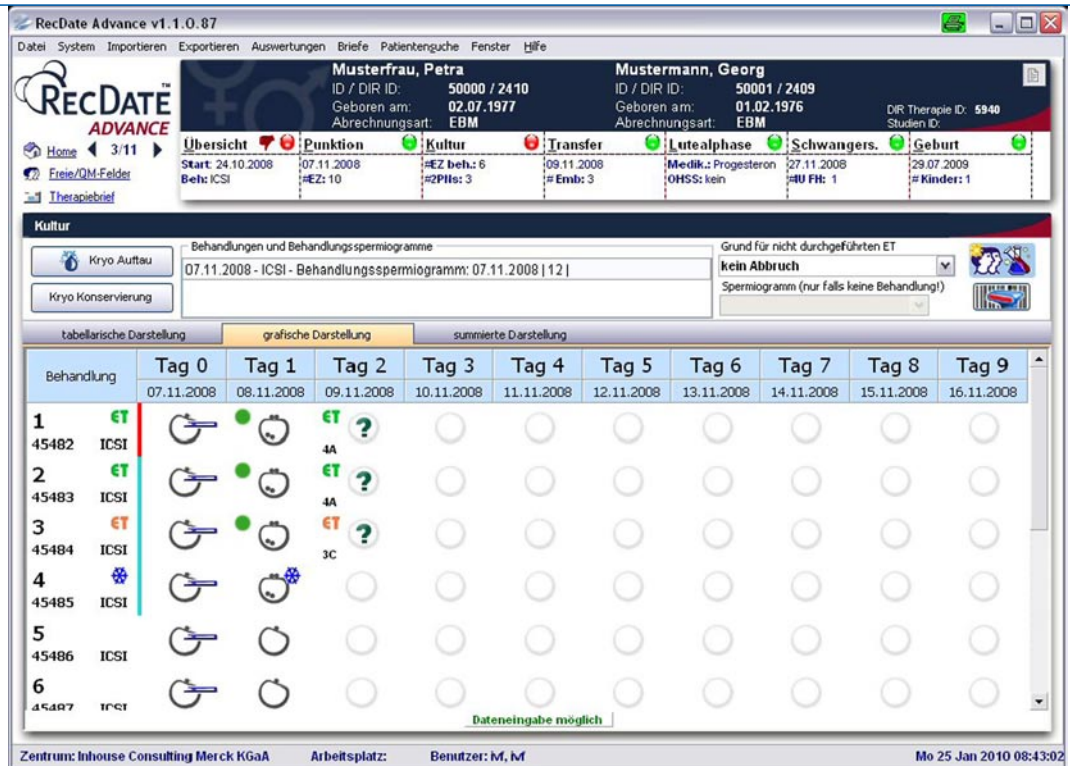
RecDate Advance v1.1.0.87

Datei System Importieren Exportieren Auswertungen Briefe Patientensuche Fenster Hilfe

RECDATE™ ADVANCE

Musterfrau, Petra
ID / DIR ID: 50000 / 2410
Geboren am: 02.07.1977
Abrechnungsart: EBM

Mustermann, Georg
ID / DIR ID: 50001 / 2409
Geboren am: 01.02.1976
Abrechnungsart: EBM

DIR Therapie ID: 5940
Studien ID:

Home 3/11
Freie/QM-Felder
Therapiebrief

| Übersicht | Punktion | Kultur | Transfer | Lutealphase | Schwangers. | Geburt |
|---|---|---|---|---|---|---|
| Start: 24.10.2008 Beh: ICSI | 07.11.2008 #EZ: 10 | #EZ beh.: 6 #2PNs: 3 | 09.11.2008 # Emb: 3 | Medik.: Progesteron OHSS: kein | 27.11.2008 #IU FH: 1 | 29.07.2009 # Kinder: 1 |

Kultur

Kryo Auftau
Kryo Konservierung

Behandlungen und Behandlungsspermiogramme
07.11.2008 - ICSI - Behandlungsspermiogramm: 07.11.2008 | 12 |

Grund für nicht durchgeführten ET
kein Abbruch
Spermiogramm (nur falls keine Behandlung!)

tabellarische Darstellung | grafische Darstellung | summierte Darstellung

| Behandlung | Tag 0 07.11.2008 | Tag 1 08.11.2008 | Tag 2 09.11.2008 | Tag 3 10.11.2008 | Tag 4 11.11.2008 | Tag 5 12.11.2008 | Tag 6 13.11.2008 | Tag 7 14.11.2008 | Tag 8 15.11.2008 | Tag 9 16.11.2008 |
|---|---|---|---|---|---|---|---|---|---|---|
| 1 45482 ET ICSI | | | ET 4A ? | | | | | | | |
| 2 45483 ET ICSI | | | ET 4A ? | | | | | | | |
| 3 45484 ET ICSI | | | ET 3C ? | | | | | | | |
| 4 45485 ICSI | | | | | | | | | | |
| 5 45486 ICSI | | | | | | | | | | |
| 6 45487 ICSI | | | | | | | | | | |

Dateneingabe möglich

Zentrum: Inhouse Consulting Merck KGaA Arbeitsplatz: Benutzer: M, M Mo 25 Jan 2010 08:43:02